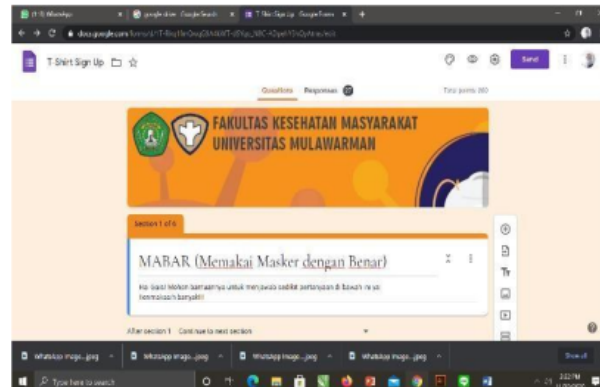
(1 1) WhatsApp
google drive - Google Search
T Shirt Sign Up - Google Forms
docs.google.com/forms/d/1T-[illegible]/edit

T Shirt Sign Up

Send

Questions Responses

Total points: 0

FAKULTAS KESEHATAN MASYARAKAT
UNIVERSITAS MULAWARMAN

Section 1 of 6

MABAR (Memakai Masker dengan Benar)

Hai Sobat! Mohon kesediaannya untuk menjawab sedikit pertanyaan di bawah ini ya. Terimakasih banyak!!

After section 1 Continue to next section

WhatsApp Image....jpeg
WhatsApp Image....jpeg
WhatsApp Image....jpeg
WhatsApp Image....jpeg
Show all

Type here to search

2:22 PM